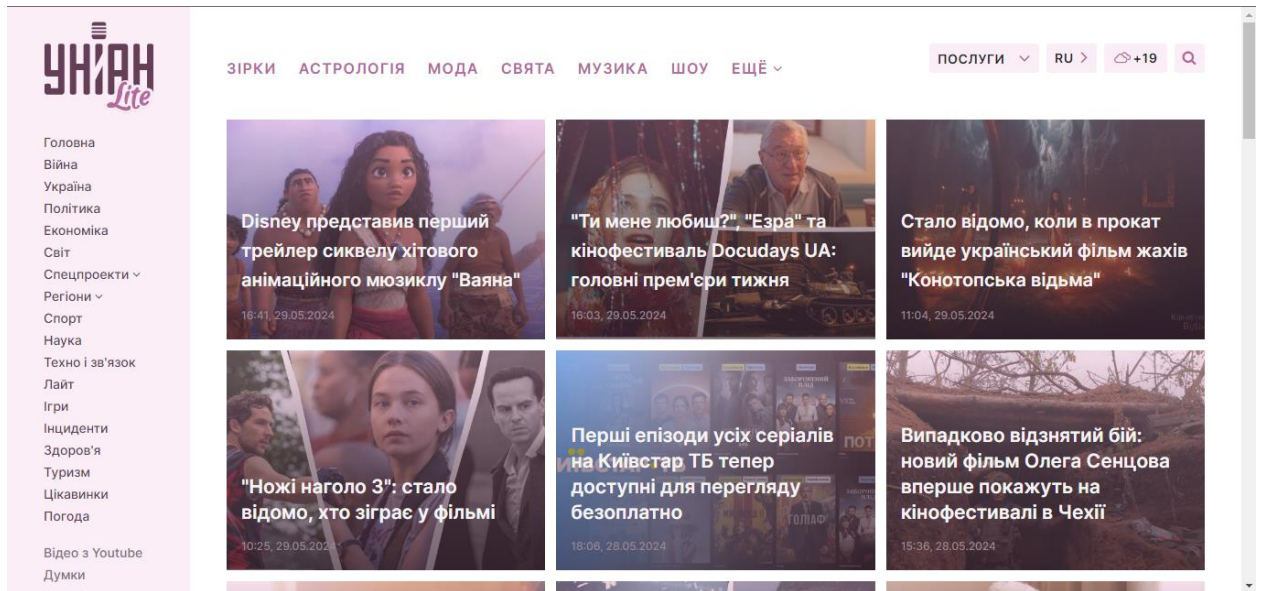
УНІАН Lite

Головна
Війна
Україна
Політика
Економіка
Світ
Спецпроекти
Регіони
Спорт
Наука
Техно і зв'язок
Лайт
Ігри
Інциденти
Здоров'я
Туризм
Цікавинки
Погода

Відео з Youtube
Думки

ЗІРКИ АСТРОЛОГІЯ МОДА СВЯТА МУЗИКА ШОУ ЕЩЁ

ПОСЛУГИ RU +19

Disney представив перший трейлер сиквелу хітового анімаційного мюзиклу "Ваяна"
16:41, 29.05.2024

"Ти мене любиш?", "Езра" та кінофестиваль Docudays UA: головні прем'єри тижня
16:03, 29.05.2024

Стало відомо, коли в прокат вийде український фільм жахів "Конотопська відьма"
11:04, 29.05.2024

"Ножі наголо 3": стало відомо, хто зіграє у фільмі
10:25, 29.05.2024

Перші епізоди усіх серіалів на Київстар ТБ тепер доступні для перегляду безоплатно
18:06, 28.05.2024

Випадково відзнятий бій: новий фільм Олега Сенцова вперше покажуть на кінофестивалі в Чехії
15:36, 28.05.2024